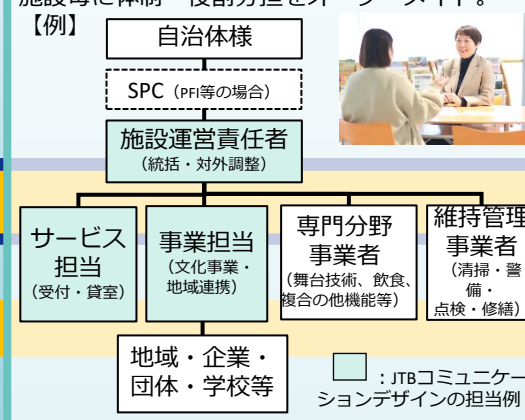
施設毎に体制・役割分担をオーダーメイド。
【例】

自治体様

SPC（PFI等の場合）

施設運営責任者
（統括・対外調整）

サービス担当
（受付・貸室）

事業担当
（文化事業・地域連携）

専門分野事業者
（舞台技術、飲食、複合の他機能等）

維持管理事業者
（清掃・警備・点検・修繕）

地域・企業・団体・学校等

：JTBコミュニケーションデザインの担当例